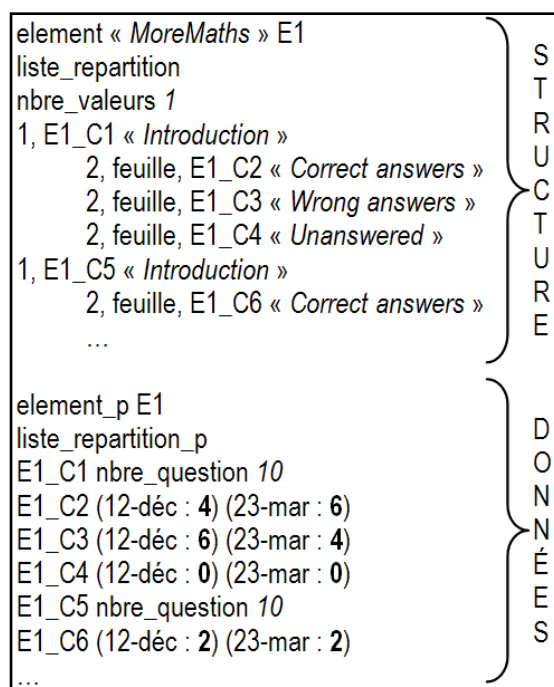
element « MoreMaths » E1
liste_repartition
nbre_valeurs 1
1, E1_C1 « Introduction »
2, feuille, E1_C2 « Correct answers »
2, feuille, E1_C3 « Wrong answers »
2, feuille, E1_C4 « Unanswered »
1, E1_C5 « Introduction »
2, feuille, E1_C6 « Correct answers »
...

STRUCTURE

element_p E1
liste_repartition_p
E1_C1 nbre_question 10
E1_C2 (12-déc : 4) (23-mar : 6)
E1_C3 (12-déc : 6) (23-mar : 4)
E1_C4 (12-déc : 0) (23-mar : 0)
E1_C5 nbre_question 10
E1_C6 (12-déc : 2) (23-mar : 2)
...

DONNÉES